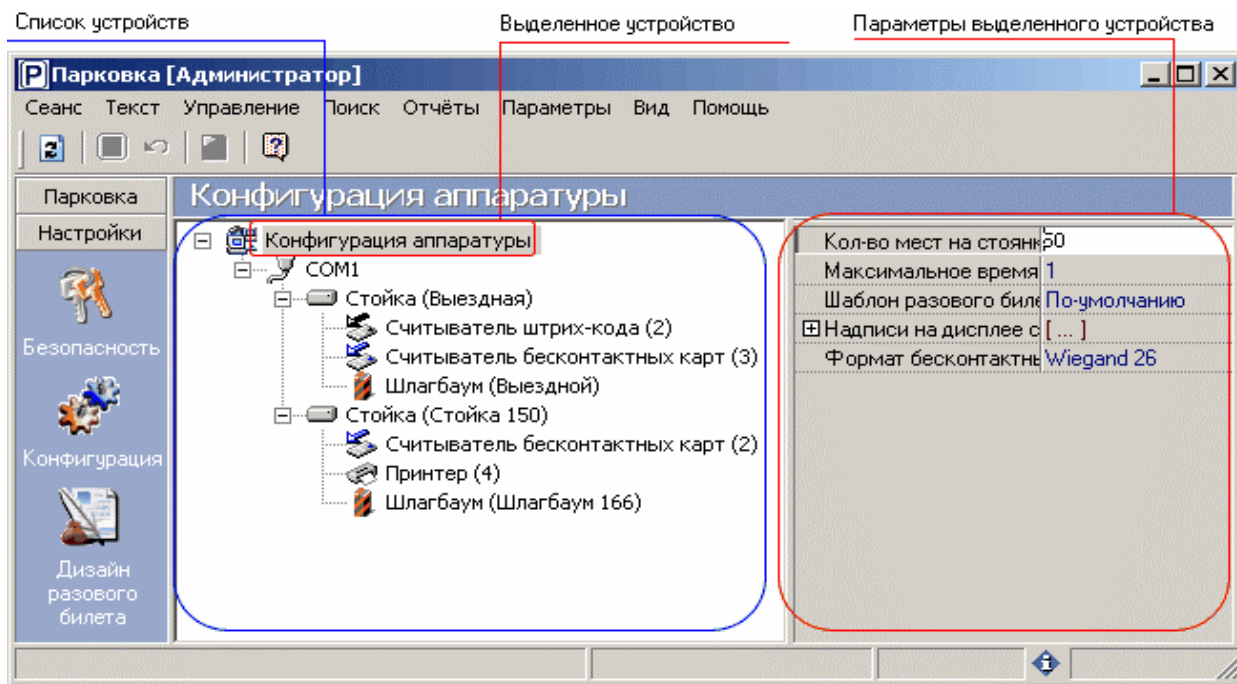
Список устройств

Выделенное устройство

Параметры выделенного устройства

Парковка [Администратор]

Сеанс Текст Управление Поиск Отчёты Параметры Вид Помощь

Парковка

Настройки

Безопасность

Конфигурация

Дизайн разового билета

Конфигурация аппаратуры

Конфигурация аппаратуры
COM1
Стойка (Выездная)
Считыватель штрих-кода (2)
Считыватель бесконтактных карт (3)
Шлагбаум (Выездной)
Стойка (Стойка 150)
Считыватель бесконтактных карт (2)
Принтер (4)
Шлагбаум (Шлагбаум 166)

| | |
|---|---|
| Кол-во мест на стоянк | 50 |
| Максимальное время | 1 |
| Шаблон разового биле | По-умолчанию |
| Надписи на дисплее с | [ ... ] |
| Формат бесконтактнь | Wiegand 26 |